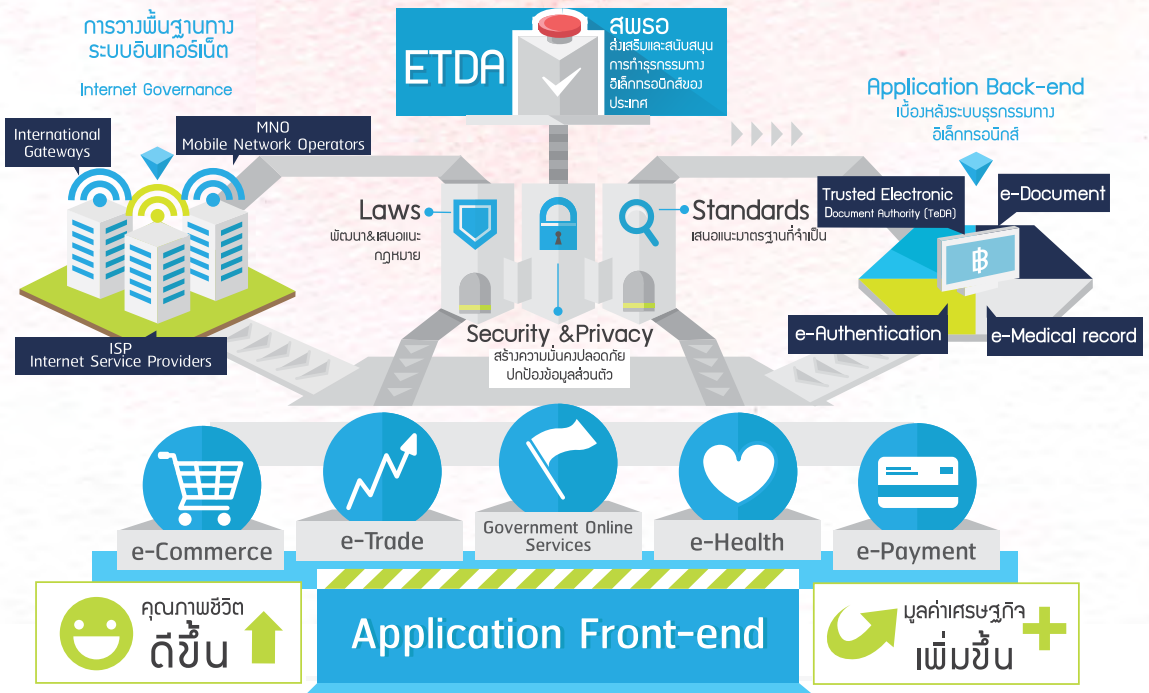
การวางพื้นฐานทาง ระบบอินเทอร์เน็ต

Internet Governance

International Gateways

MNO
Mobile Network Operators

ISP
Internet Service Providers

ETDA

สพธอ
ส่งเสริมและสนับสนุน การทำธุรกรรมทาง อิเล็กทรอนิกส์ของ ประเทศ

Laws
พัฒนา&เสนอแนะ กฎหมาย

Standards
เสนอแนะมาตรฐานที่จำเป็น

Security &Privacy
สร้างความมั่นคงปลอดภัย ปกป้องข้อมูลส่วนตัว

Application Back-end
เบื้องหลังระบบธุรกรรมทาง อิเล็กทรอนิกส์

Trusted Electronic Document Authority (TeDA)

e-Document

฿

e-Authentication

e-Medical record

e-Commerce

e-Trade

Government Online Services

e-Health

e-Payment

คุณภาพชีวิต
ดีขึ้น

Application Front-end

มูลค่าเศรษฐกิจ
เพิ่มขึ้น